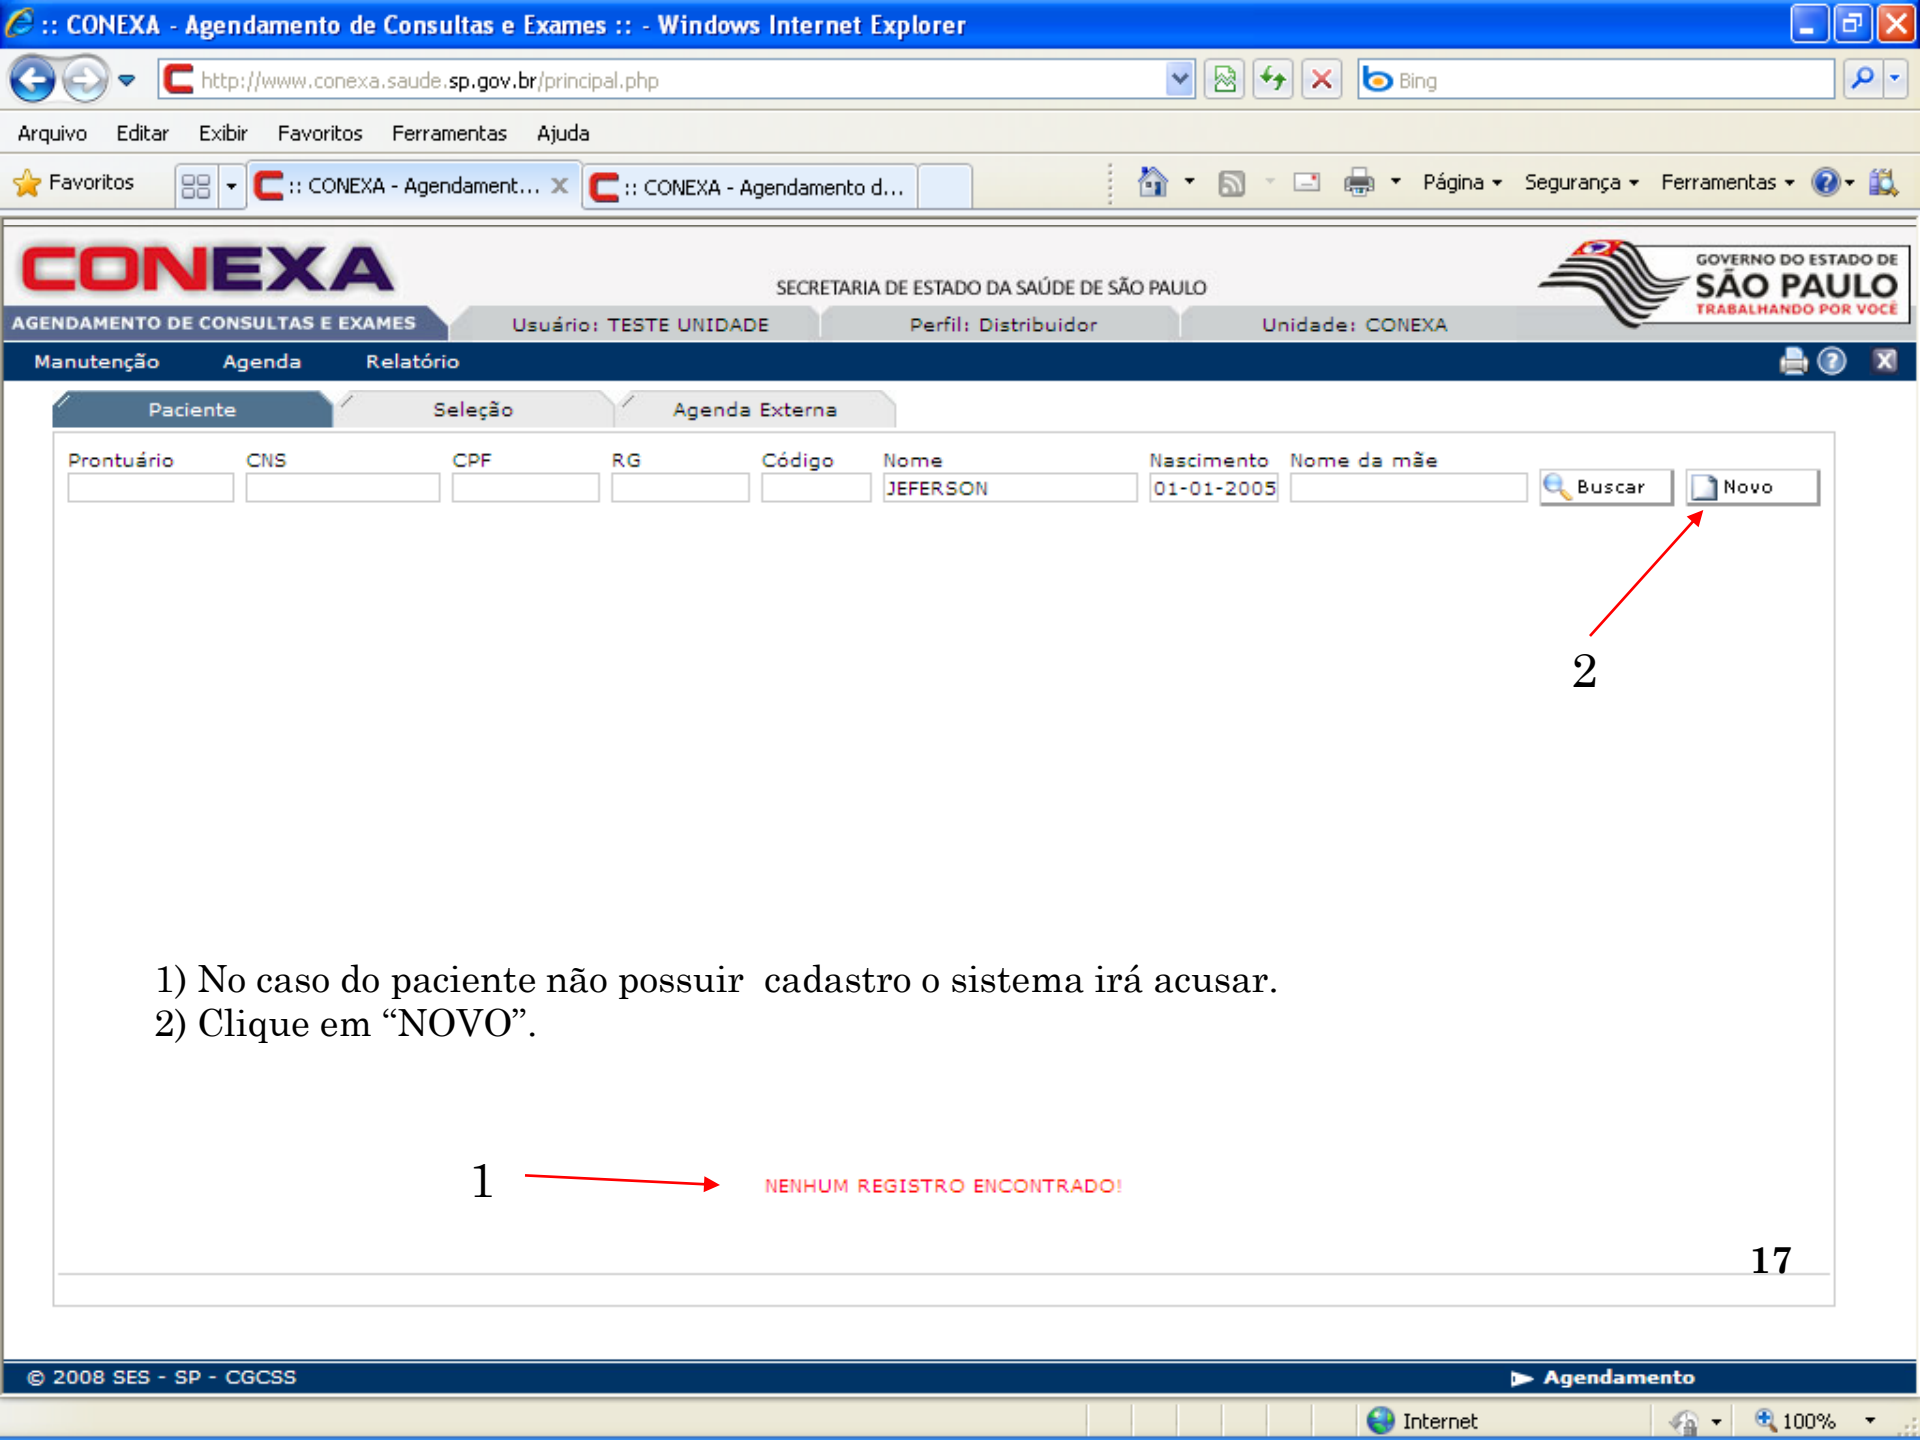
:: CONEXA - Agendamento de Consultas e Exames :: - Windows Internet Explorer

http://www.conexa.saude.sp.gov.br/principal.php

Bing

Arquivo Editar Exibir Favoritos Ferramentas Ajuda

Favoritos :: CONEXA - Agendament... :: CONEXA - Agendamento d...

Página Segurança Ferramentas

CONEXA

AGENDAMENTO DE CONSULTAS E EXAMES

SECRETARIA DE ESTADO DA SAÚDE DE SÃO PAULO

GOVERNO DO ESTADO DE SÃO PAULO TRABALHANDO POR VOCÊ

Usuário: TESTE UNIDADE Perfil: Distribuidor Unidade: CONEXA

Manutenção Agenda Relatório

Paciente Seleção Agenda Externa

| Prontuário | CNS | CPF | RG | Código | Nome | Nascimento | Nome da mãe |
|---|---|---|---|---|---|---|---|
| | | | | | JEFERSON | 01-01-2005 | |

Buscar Novo

2

1) No caso do paciente não possuir cadastro o sistema irá acusar.
2) Clique em “NOVO”.

1

NENHUM REGISTRO ENCONTRADO!

17

© 2008 SES - SP - CGCSS

Agendamento

Internet

100%